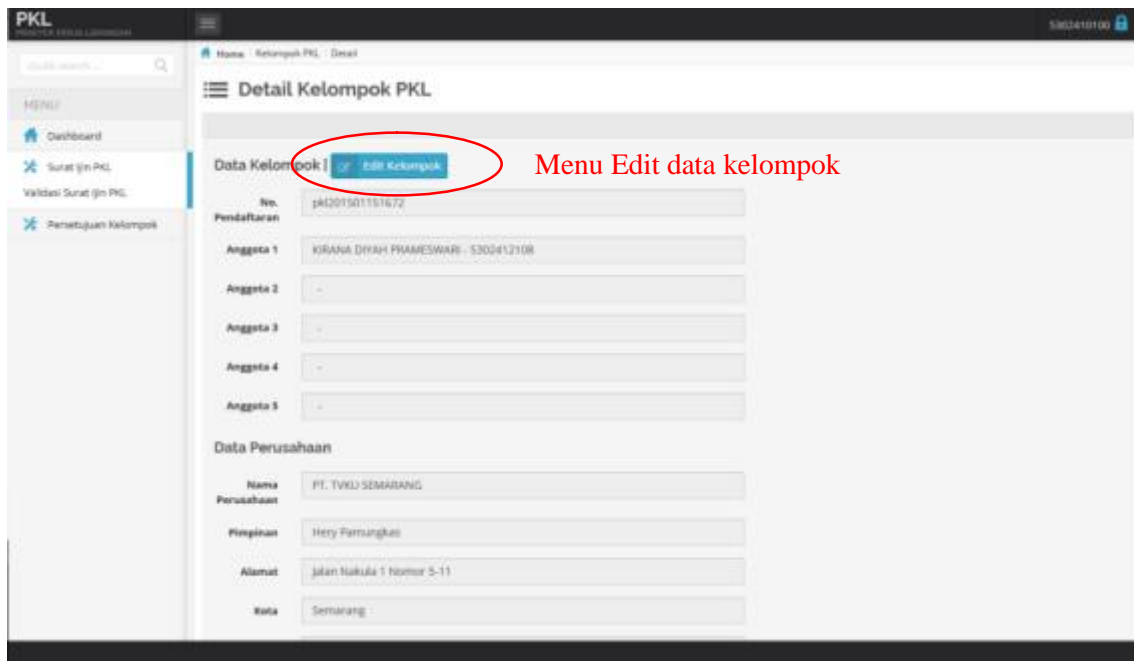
PKL
PRAKTEK KERJA LAPANGAN

5302410100

Quick search...

MENU

Dashboard

Surat Ijin PKL

Validasi Surat Ijin PKL

Persetujuan Kelompok

Home / Kelompok PKL / Detail

Detail Kelompok PKL

Data Kelompok | Edit Kelompok

Menu Edit data kelompok

| | |
|---|---|
| No. Pendaftaran | pkl201501151672 |
| Anggota 1 | KIRANA DIYAH PRAMESWARI - 5302412108 |
| Anggota 2 | - |
| Anggota 3 | - |
| Anggota 4 | - |
| Anggota 5 | - |

Data Perusahaan

| | |
|---|---|
| Nama Perusahaan | PT. TVKU SEMARANG |
| Pimpinan | Hery Pamungkas |
| Alamat | Jalan Nakula 1 Nomor 5-11 |
| Kota | Semarang |